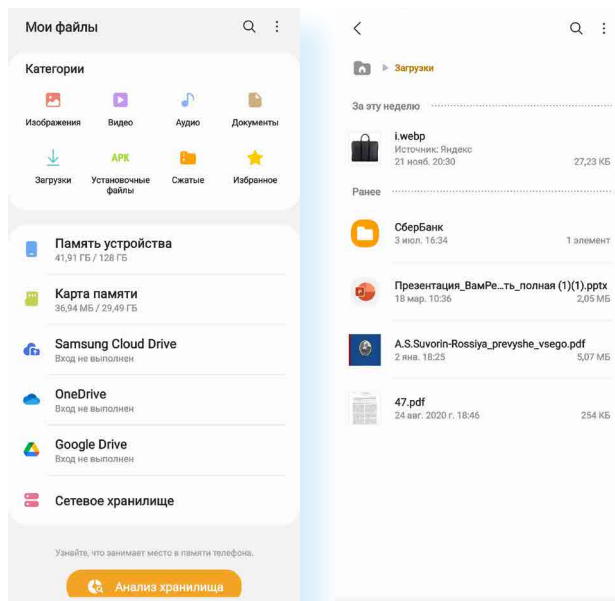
Мои файлы

Категории

Изображения
Видео
Аудио
Документы
Загрузки
APK
Установочные файлы
Сжатые
Избранное

Память устройства
41,91 ГБ / 128 ГБ

Карта памяти
36,94 МБ / 29,49 ГБ

Samsung Cloud Drive
Вход не выполнен

OneDrive
Вход не выполнен

Google Drive
Вход не выполнен

Сетевое хранилище

Узнайте, что занимает место в памяти телефона.

Анализ хранилища

Загрузки

За эту неделю

i.webp
Источник: Яндекс
21 нояб. 20:30
27,23 КБ

Ранее

СберБанк
3 июл. 16:34
1 элемент

Презентация_ВамРе...ть_полная (1)(1).pptx
18 мар. 10:36
2,05 МБ

A.S.Suvorin-Rossiya_prevyshe_vsego.pdf
2 янв. 18:25
5,07 МБ

47.pdf
24 авг. 2020 г. 18:46
254 КБ